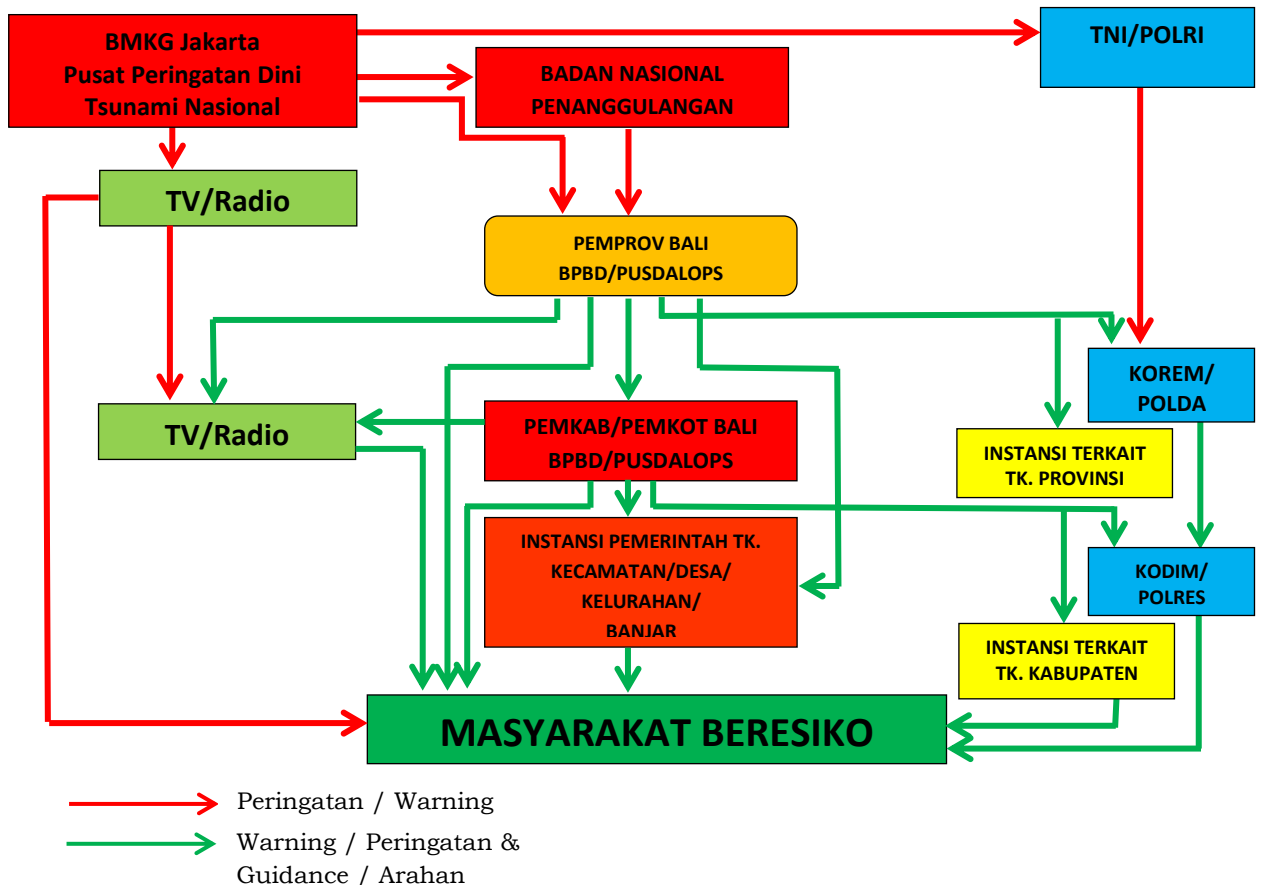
BMKG Jakarta
Pusat Peringatan Dini
Tsunami Nasional

BADAN NASIONAL
PENANGGULANGAN

TNI/POLRI

TV/Radio

PEMPROV BALI
BPBD/PUSDALOPS

KOREM/
POLDA

TV/Radio

PEMKAB/PEMKOT BALI
BPBD/PUSDALOPS

INSTANSI TERKAIT
TK. PROVINSI

INSTANSI PEMERINTAH TK.
KECAMATAN/DESA/
KELURAHAN/
BANJAR

KODIM/
POLRES

INSTANSI TERKAIT
TK. KABUPATEN

MASYARAKAT BERESIKO

Peringatan / Warning

Warning / Peringatan &
Guidance / Arahan